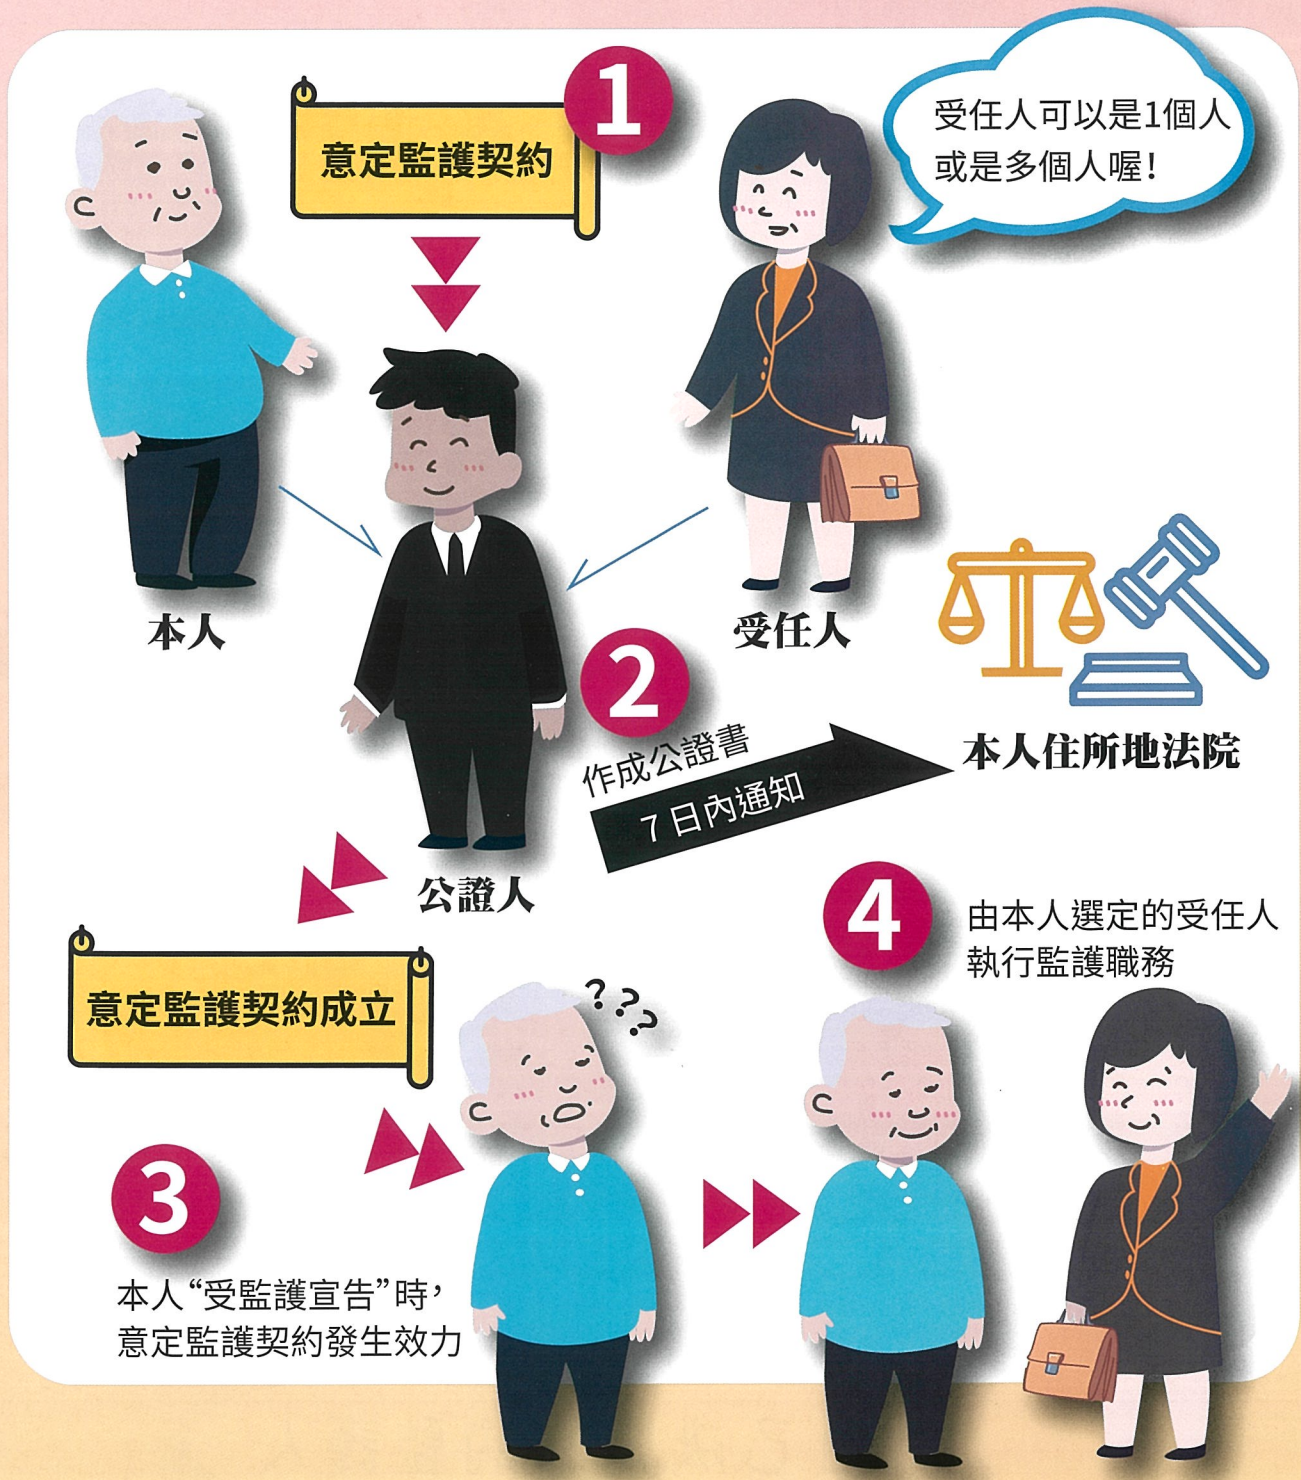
1
意定監護契約

受任人可以是1個人或是多個人喔!

本人

受任人

2
作成公證書
7日內通知

本人住所地法院

公證人

4
由本人選定的受任人執行監護職務

意定監護契約成立

???

3
本人“受監護宣告”時，意定監護契約發生效力